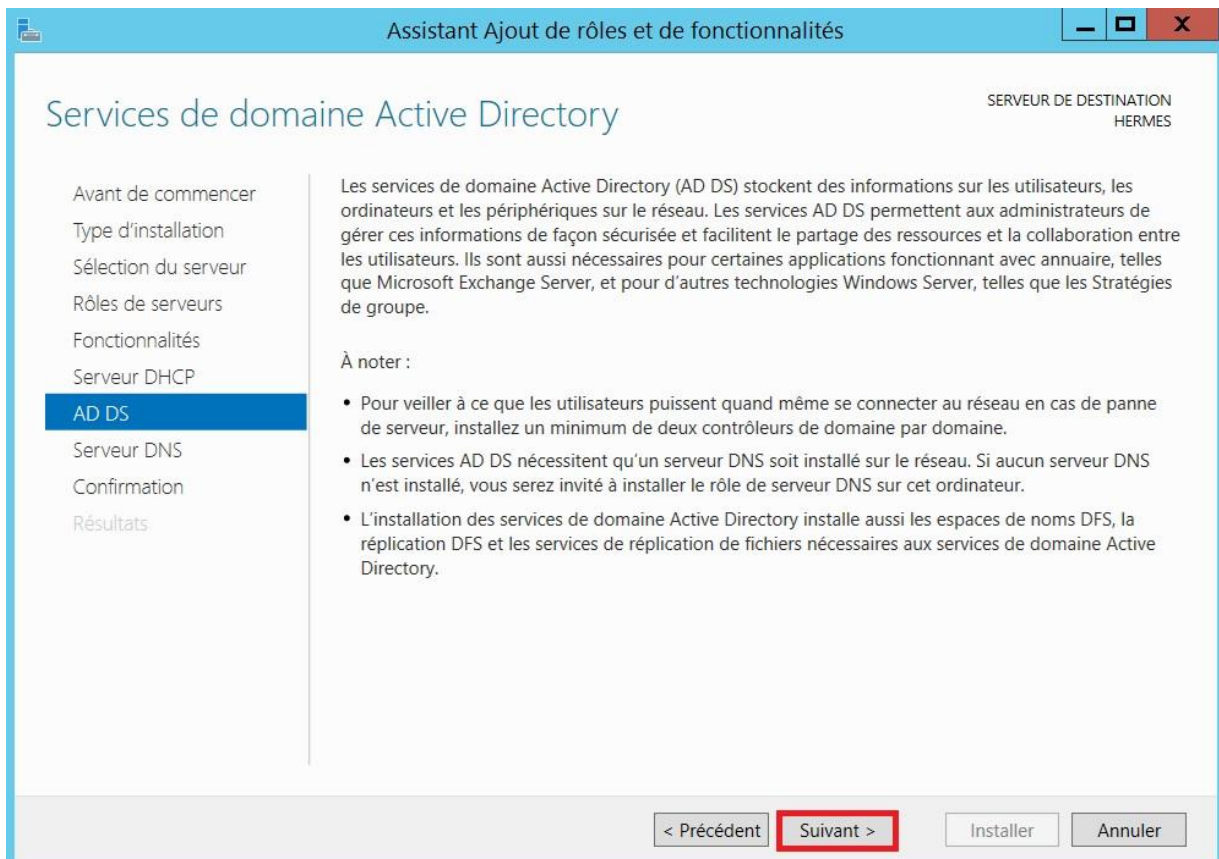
Assistant Ajout de rôles et de fonctionnalités

Services de domaine Active Directory

SERVEUR DE DESTINATION
HERMES

Avant de commencer
Type d'installation
Sélection du serveur
Rôles de serveurs
Fonctionnalités
Serveur DHCP
AD DS
Serveur DNS
Confirmation
Résultats

Les services de domaine Active Directory (AD DS) stockent des informations sur les utilisateurs, les ordinateurs et les périphériques sur le réseau. Les services AD DS permettent aux administrateurs de gérer ces informations de façon sécurisée et facilitent le partage des ressources et la collaboration entre les utilisateurs. Ils sont aussi nécessaires pour certaines applications fonctionnant avec annuaire, telles que Microsoft Exchange Server, et pour d'autres technologies Windows Server, telles que les Stratégies de groupe.

À noter :

• Pour veiller à ce que les utilisateurs puissent quand même se connecter au réseau en cas de panne de serveur, installez un minimum de deux contrôleurs de domaine par domaine.

• Les services AD DS nécessitent qu'un serveur DNS soit installé sur le réseau. Si aucun serveur DNS n'est installé, vous serez invité à installer le rôle de serveur DNS sur cet ordinateur.

• L'installation des services de domaine Active Directory installe aussi les espaces de noms DFS, la réplication DFS et les services de réplication de fichiers nécessaires aux services de domaine Active Directory.

< Précédent
Suivant >
Installer
Annuler